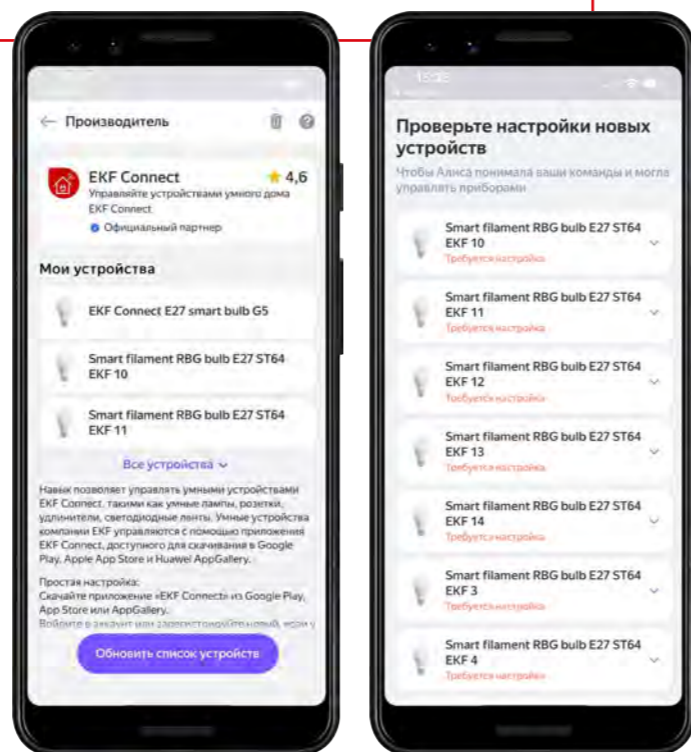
Производитель

EKF Connect
★ 4,6
Управляйте устройствами умного дома EKF Connect
Официальный партнер

Мои устройства

EKF Connect E27 smart bulb G5

Smart filament RBG bulb E27 ST64 EKF 10

Smart filament RBG bulb E27 ST64 EKF 11

Все устройства

Навык позволяет управлять умными устройствами EKF Connect, такими как умные лампы, розетки, удлинители, светодиодные ленты. Умные устройства компании EKF управляются с помощью приложения EKF Connect, доступного для скачивания в Google Play, Apple App Store и Huawei AppGallery.

Простая настройка:
Скачайте приложение «EKF Connect» из Google Play, App Store или AppGallery.
Войдите в аккаунт или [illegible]

Обновить список устройств

15:22

Проверьте настройки новых устройств
Чтобы Алиса понимала ваши команды и могла управлять приборами

Smart filament RBG bulb E27 ST64 EKF 10
Требуется настройка

Smart filament RBG bulb E27 ST64 EKF 11
Требуется настройка

Smart filament RBG bulb E27 ST64 EKF 12
Требуется настройка

Smart filament RBG bulb E27 ST64 EKF 13
Требуется настройка

Smart filament RBG bulb E27 ST64 EKF 14
Требуется настройка

Smart filament RBG bulb E27 ST64 EKF 3
Требуется настройка

Smart filament RBG bulb E27 ST64 EKF 4
Требуется настройка